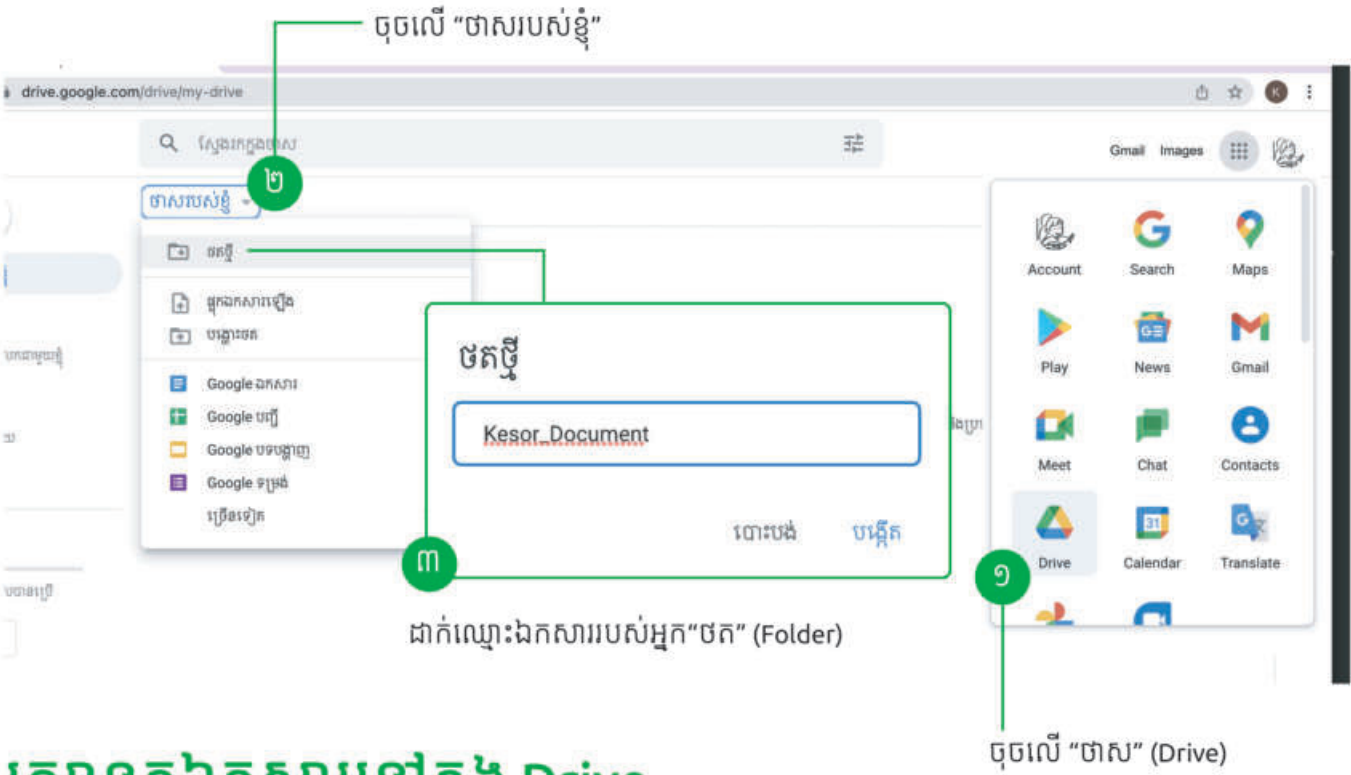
ចុចលើ "ថាសរបស់ខ្ញុំ"

drive.google.com/drive/my-drive

ស្វែងរកក្នុងថាស

Gmail Images

២

ថាសរបស់ខ្ញុំ

ថតថ្មី

ផ្ទុកឯកសារឡើង
បង្ហោះថត

Google ឯកសារ
Google បញ្ជី
Google បទបង្ហាញ
Google ទម្រង់
ច្រើនទៀត

ថតថ្មី

Kesor_Document

បោះបង់ បង្កើត

៣

Account Search Maps
Play News Gmail
Meet Chat Contacts
Drive Calendar Translate

១

ដាក់ឈ្មោះឯកសាររបស់អ្នក"ថត" (Folder)

ចុចលើ "ថាស" (Drive)

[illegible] Drive